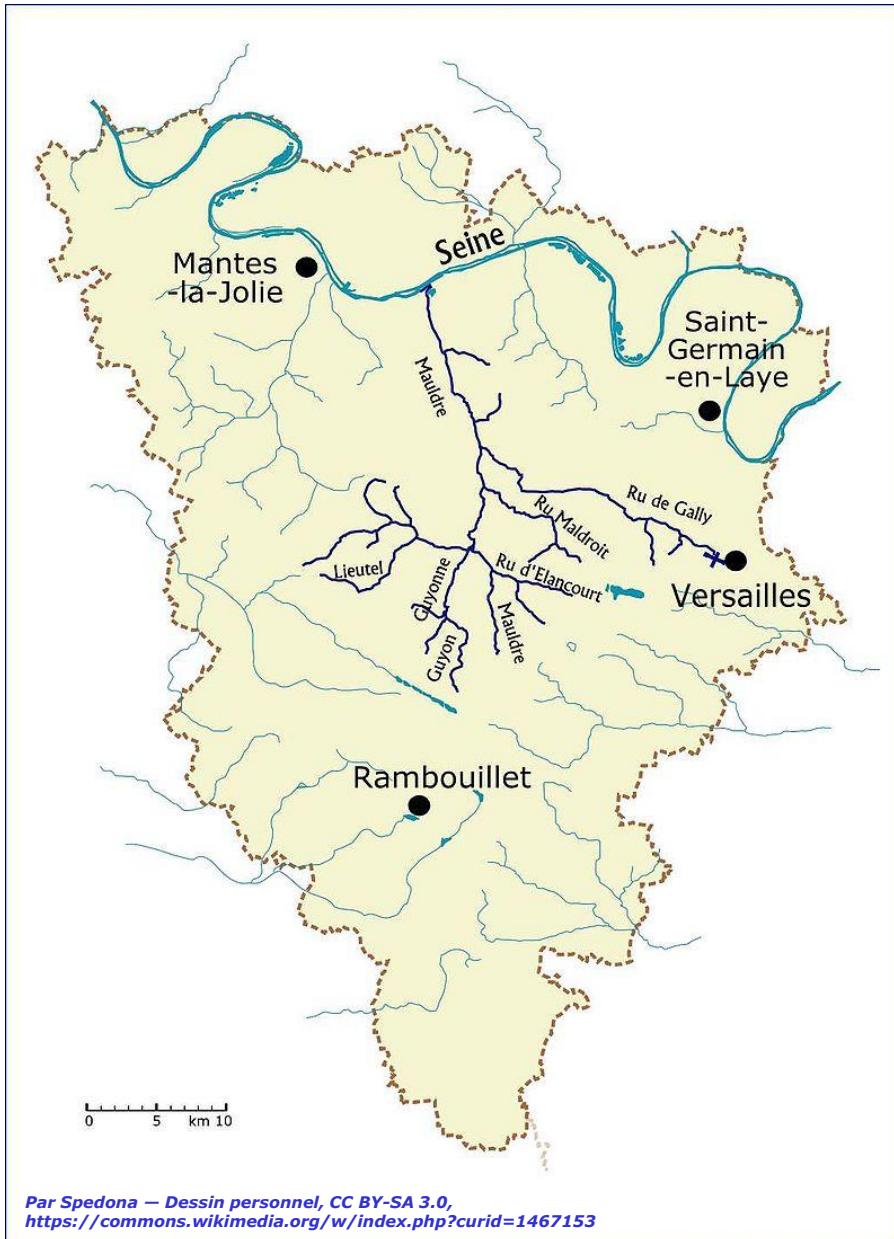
Seine

Mantes
-la-Jolie

Saint-
Germain
-en-Laye

Mauldre

Ru de Gally

Ru Maldroit

Lieutel

Ru d'Elancourt

Versailles

Guyonne

Guyon

Mauldre

Rambouillet

0 5 km 10

Par Spedona — Dessin personnel, CC BY-SA 3.0, https://commons.wikimedia.org/w/index.php?curid=1467153